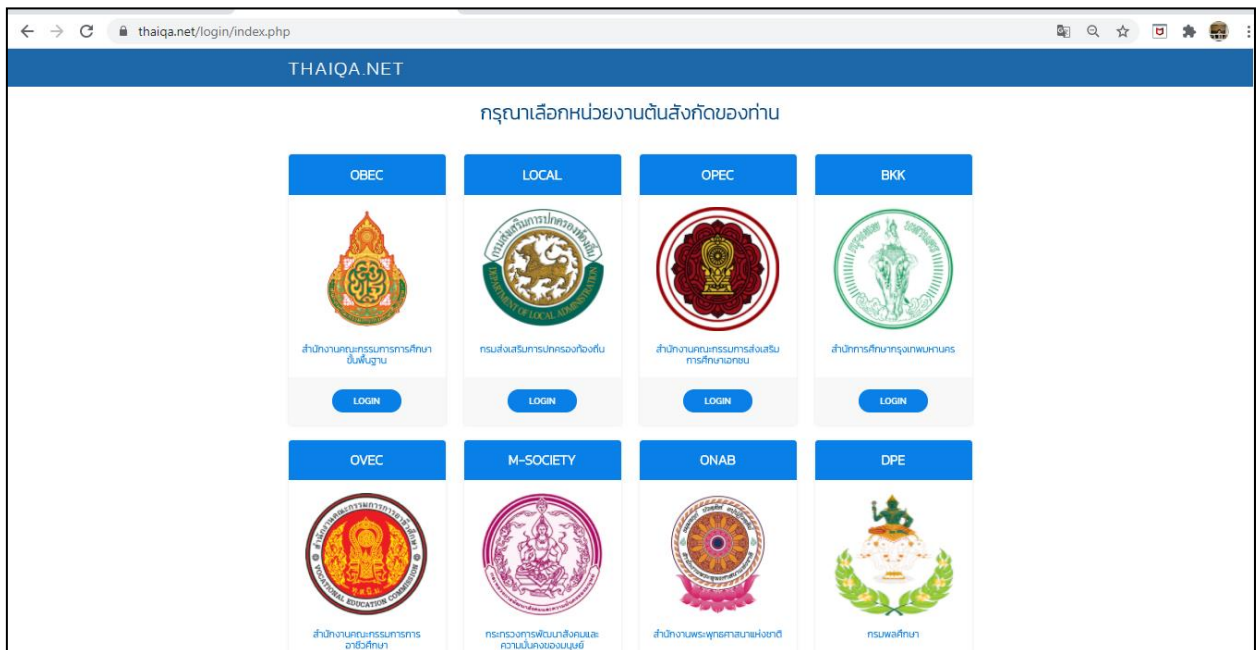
thaiqa.net/login/index.php

THAIQA.NET

กรุณาเลือกหน่วยงานต้นสังกัดของท่าน

OBEC

สำนักงานคณะกรรมการการศึกษาขั้นพื้นฐาน

LOGIN

LOCAL

กรมส่งเสริมการปกครองท้องถิ่น

LOGIN

OPEC

สำนักงานคณะกรรมการส่งเสริมการศึกษาเอกชน

LOGIN

BKK

สำนักการศึกษากรุงเทพมหานคร

LOGIN

OVEC

สำนักงานคณะกรรมการการอาชีวศึกษา

M-SOCIETY

กระทรวงการพัฒนาสังคมและความมั่นคงของมนุษย์

ONAB

สำนักงานพระพุทธศาสนาแห่งชาติ

DPE

กรมพลศึกษา